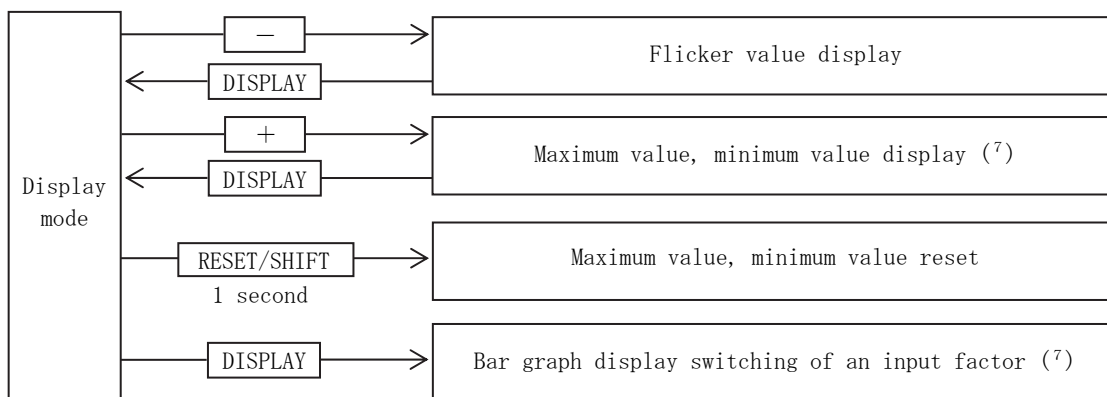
Display mode

−

Flicker value display

DISPLAY

+

Maximum value, minimum value display $(^7)$

DISPLAY

RESET/SHIFT

1 second

Maximum value, minimum value reset

DISPLAY

Bar graph display switching of an input factor $(^7)$